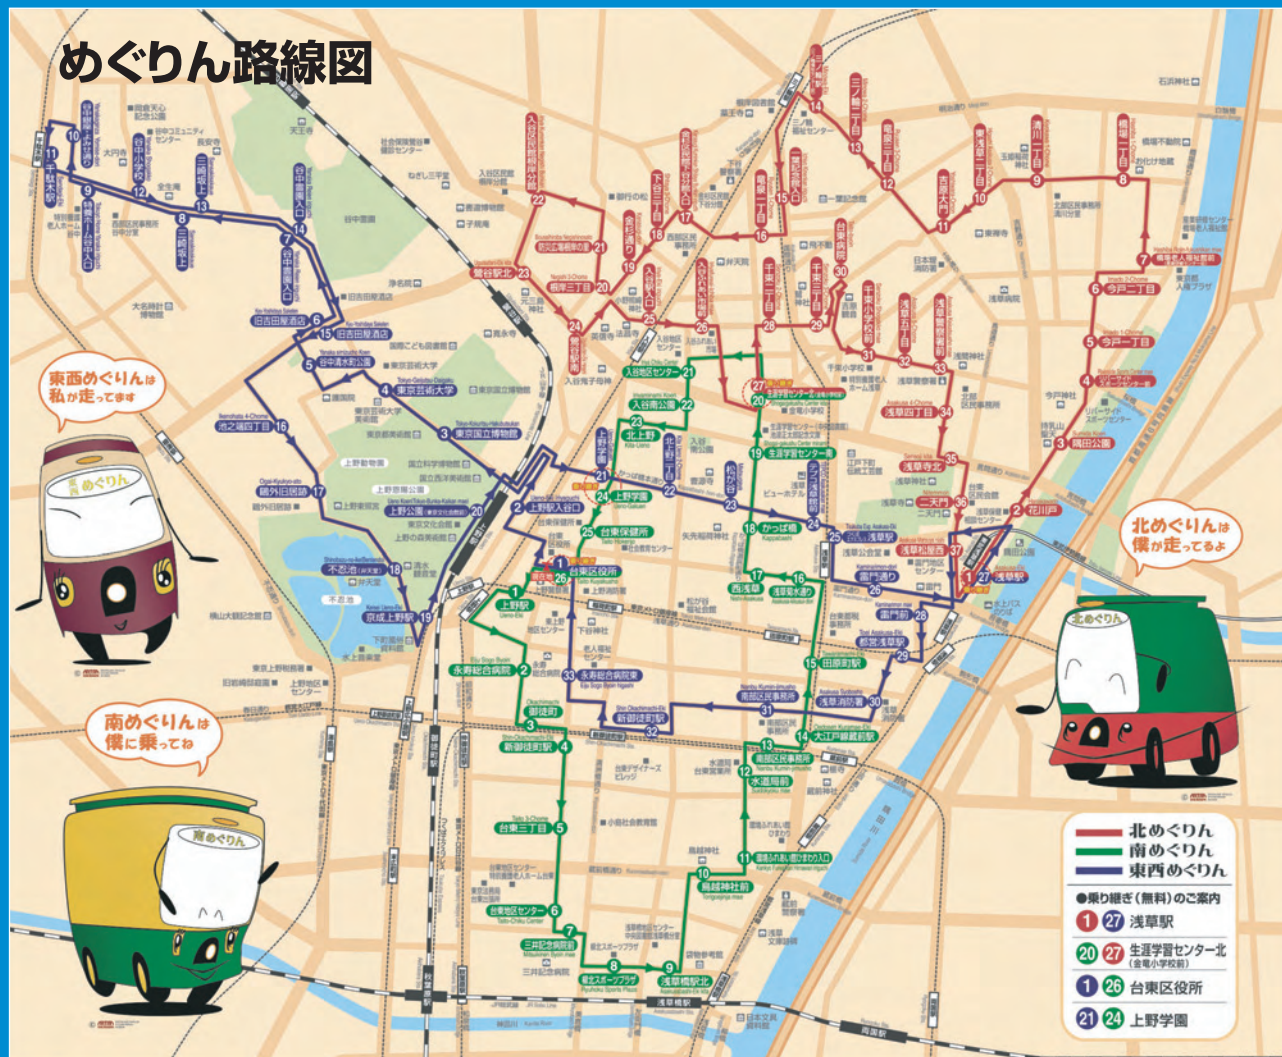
めぐりん路線図

東西めぐりんは私が走ってます

北めぐりんは僕が走ってるよ

南めぐりんは僕に乗ってね

北めぐりん
南めぐりん
東西めぐりん

●乗り継ぎ(無料)のご案内
1 27 浅草駅
20 27 生涯学習センター北(金竜小学校前)
1 26 台東区役所
21 24 上野学園

1 上野駅
2 永寿総合病院
3 御徒町
4 新御徒町駅
5 台東三丁目
6 台東地区センター
7 三井記念病院前
8 蔵前スポーツプラザ
9 浅草橋駅北
10 鳥越神社前
11 蔵前ふれあい通り
12 水道局前
13 南部区民事務所
14 大江戸線蔵前駅
15 田原町駅
16 浅草寿町
17 西浅草
18 かっぱ橋
19 生涯学習センター南
20 生涯学習センター北
21 入谷地区センター
22 入谷南公園
23 北上野
24 上野学園
25 台東保健所
26 台東区役所

1 浅草駅
2 花川戸
3 隅田公園
4
5 今戸一丁目
6 今戸二丁目
7 橋場老人福祉館
8 橋場一丁目
9 清川一丁目
10 東浅草二丁目
11 吉原大門
12 竜泉三丁目
13 三ノ輪三丁目
14 三ノ輪一丁目
15 竜泉二丁目
16 竜泉一丁目
17 下谷三丁目
18 下谷二丁目
19 根岸小学校
20 根岸三丁目
21 御行の松
22 入谷鶯谷駅南
23 鶯谷駅北
24 根岸一丁目
25 入谷駅入口
26 入谷二丁目
27 生涯学習センター北
28 千束一丁目
29 千束三丁目
30 台東病院
31 千束小学校
32 浅草五丁目
33 浅草警察署
34 浅草四丁目
35 浅草寺北
36 二天門
37 浅草松屋前

1 台東区役所
2 上野駅入谷口
4 東京芸術大学
3 東京国立博物館
5 谷中清水町公園
6 旧吉田屋酒店
7 谷中霊園入口
8 三崎坂下
9 特養ホーム谷中入口
10
11 千駄木駅
12 谷中小学校
13 三崎坂上
14 谷中霊園入口
15 旧吉田屋酒店
16 池之端四丁目
17 鴎外旧居跡
18 不忍池
19 京成上野駅
20 上野公園
21
22 北上野
23 松が谷
24 かっぱ橋
25 浅草駅
26 雷門通り
27 浅草駅
28 雷門
29 都営浅草駅
30 浅草消防署
31 南部区民事務所
32 新御徒町駅
33 永寿総合病院東

寛永寺
天王寺
谷中霊園
上野動物園
不忍池
浅草寺
隅田川
上野駅
浅草橋
両国橋
石浜神社
鳥越神社